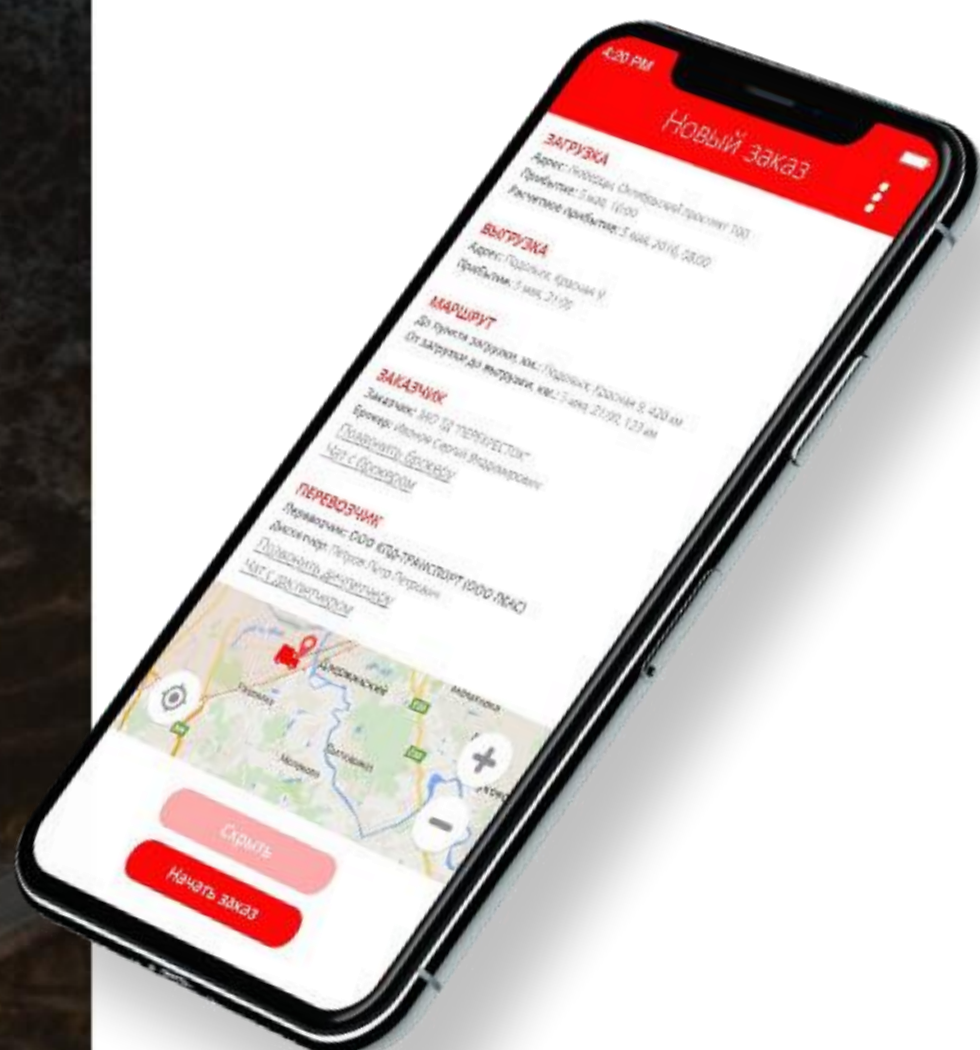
4:20 PM

Новый заказ

ЗАГРУЗКА
Адрес: Люберцы, Октябрьский проспект 100
Прибытие: 3 мая, 16:00
Расчетное прибытие: 3 мая, 2016, 18:00

ВЫГРУЗКА
Адрес: Подольск, Красная 9
Прибытие: 3 мая, 21:00

МАРШРУТ
До пункта загрузки, км.: Подольск, Красная 9, 420 км
От загрузки до выгрузки, км.: 3 мая, 21:00, 123 км

ЗАКАЗЧИК
Заказчик: ЗАО ТД "ПЕРЕКРЕСТОК"
Брокер: Иванов Сергей Владимирович
Позвонить брокеру
Чат с брокером

ПЕРЕВОЗЧИК
Перевозчик: ООО КПД-ТРАНСПОРТ (ООО ТКАС)
Диспетчер: Петров Петр Петрович
Позвонить диспетчеру
Чат с диспетчером

Дзержинский
Люберцы
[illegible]
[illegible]

+
−

Скрыть

Начать заказ